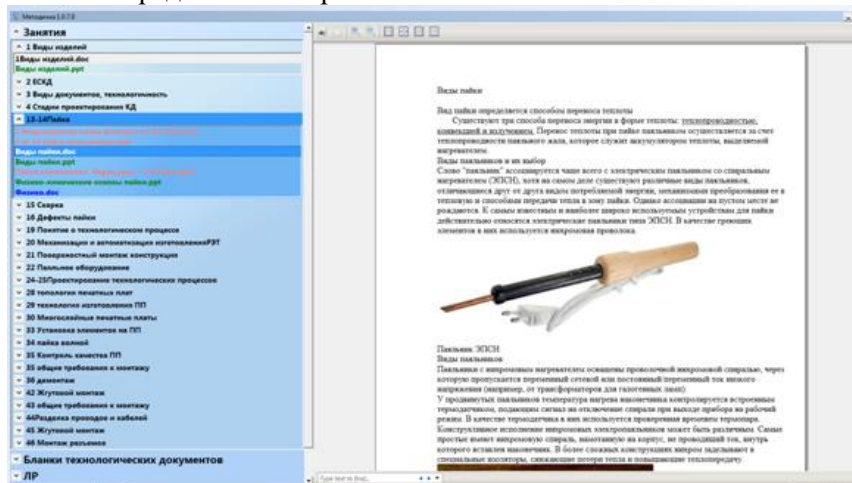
Методичка 1.0.7.0

Занятия

1 Виды изделий

1Виды изделий.doc

Виды изделий.ppt

2 ЕСКД

3 Виды документов, технологичность

4 Стадии проектирования КД

13-14Пайка

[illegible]

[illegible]

Виды пайки.doc

Виды пайки.ppt

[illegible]

Физико-химические основы пайки.ppt

Физика.doc

15 Сварка

16 Дефекты пайки

19 Понятие о технологическом процессе

20 Механизация и автоматизация изготовленияРЭТ

21 Поверхностный монтаж конструкции

22 Паяльное оборудование

24-25Проектирование технологических процессов

28 топологии печатных плат

29 технология изготовления ПП

30 Многослойные печатные платы

33 Установка элементов на ПП

34 пайка волной

35 Контроль качества ПП

35 общие требования к монтажу

36 демонтаж

42 Жгутовой монтаж

43 общие требования к монтажу

44Разделка проводов и кабелей

45 Жгутовой монтаж

46 Монтаж разъемов

Бланки технологических документов

ЛР

Виды пайки

Виды пайки определяется способом переноса теплоты

Существуют три способа переноса энергии в форме теплоты: теплопроводностью, конвекцией и излучением. Перенос теплоты при пайке паяльником осуществляется за счет теплопроводности паяльного жала, которое служит аккумулятором теплоты, выделяемой нагревателем.

Виды паяльников и их выбор

Слово "паяльник" ассоциируется чаще всего с электрическим паяльником со спиральным нагревателем (ЭПСН), хотя на самом деле существуют различные виды паяльников, отличающиеся друг от друга видом потребляемой энергии, механизмами преобразования ее в тепловую и способами передачи тепла в зону пайки. Однако ассоциации на пустом месте не рождаются. К самым известным и наиболее широко используемым устройствам для пайки действительно относятся электрические паяльники типа ЭПСН. В качестве греющих элементов в них используется нихромовая проволока.

Паяльник ЭПСН

Виды паяльников

Паяльники с нихромовыми нагревателями оснащены проволочной нихромовой спиралью, через которую пропускается переменный сетевой или постоянный/переменный ток низкого напряжения (например, от трансформаторов для галогенных ламп).

У продвинутых паяльников температура нагрева наконечника контролируется встроенным термодатчиком, подающим сигнал на отключение спирали при выходе прибора на рабочий режим. В качестве термодатчика в них используется проверенная временем термопара. Конструктивное исполнение нихромовых электропаяльников может быть различным. Самые простые имеют нихромовую спираль, навитанную на корпус, не проводящий ток, внутрь которого вставлен наконечник. В более сложных конструкциях нихром заделывают в специальные изоляторы, снижающие потери тепла и повышающие теплопередачу.

Type text to find...